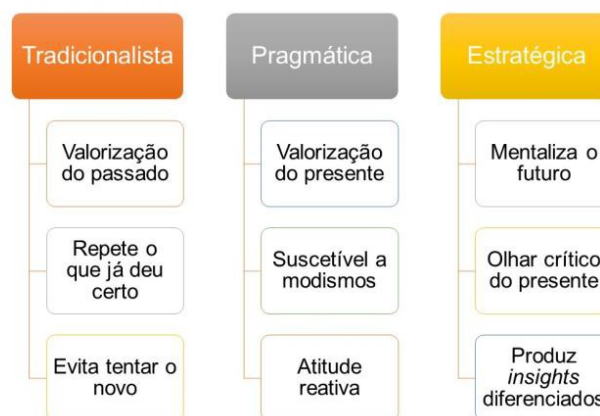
Tradicionalista

Valorização do passado

Repete o que já deu certo

Evita tentar o novo

Pragmática

Valorização do presente

Suscetível a modismos

Atitude reativa

Estratégica

Mentaliza o futuro

Olhar crítico do presente

Produz *insights* diferenciados